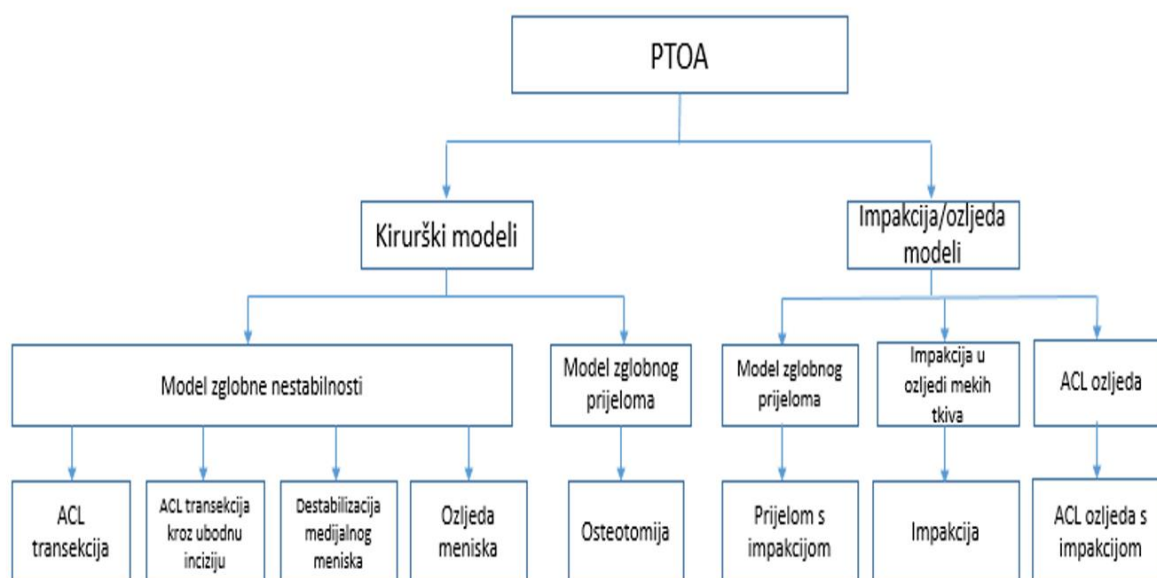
PTOA

Kirurški modeli

Impakcija/ozljeda modeli

Model zglobne nestabilnosti

Model zglobnog prijeloma

Model zglobnog prijeloma

Impakcija u ozljedi mekih tkiva

ACL ozljeda

ACL transekcija

ACL transekcija kroz ubodnu inciziju

Destabilizacija medijalnog meniska

Ozljeda meniska

Osteotomija

Prijelom s impakcijom

Impakcija

ACL ozljeda s impakcijom